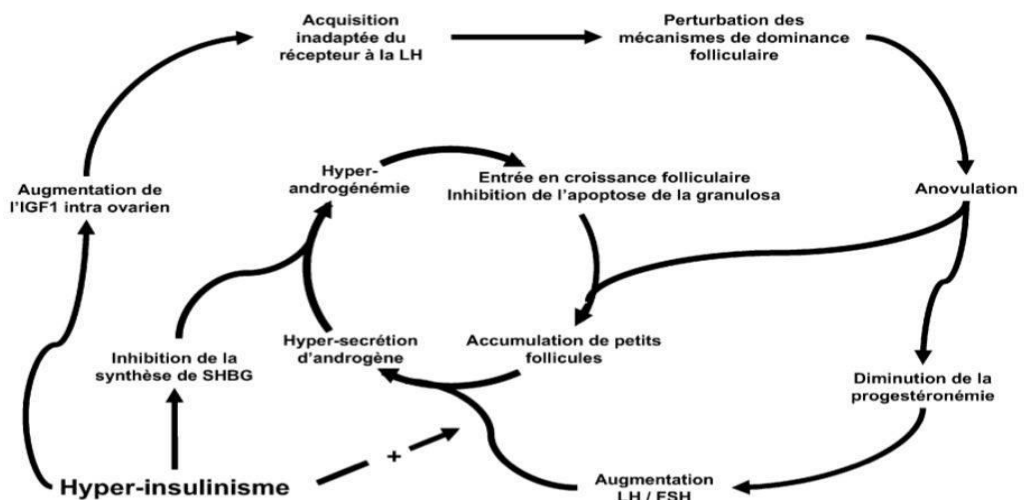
Acquisition inadaptée du récepteur à la LH

Perturbation des mécanismes de dominance folliculaire

Augmentation de l'IGF1 intra ovarien

Hyper-androgénémie

Entrée en croissance folliculaire
Inhibition de l'apoptose de la granulosa

Anovulation

Inhibition de la synthèse de SHBG

Hyper-secrétion d'androgène

Accumulation de petits follicules

Diminution de la progestéronémie

+

Hyper-insulinisme

Augmentation LH / FSH